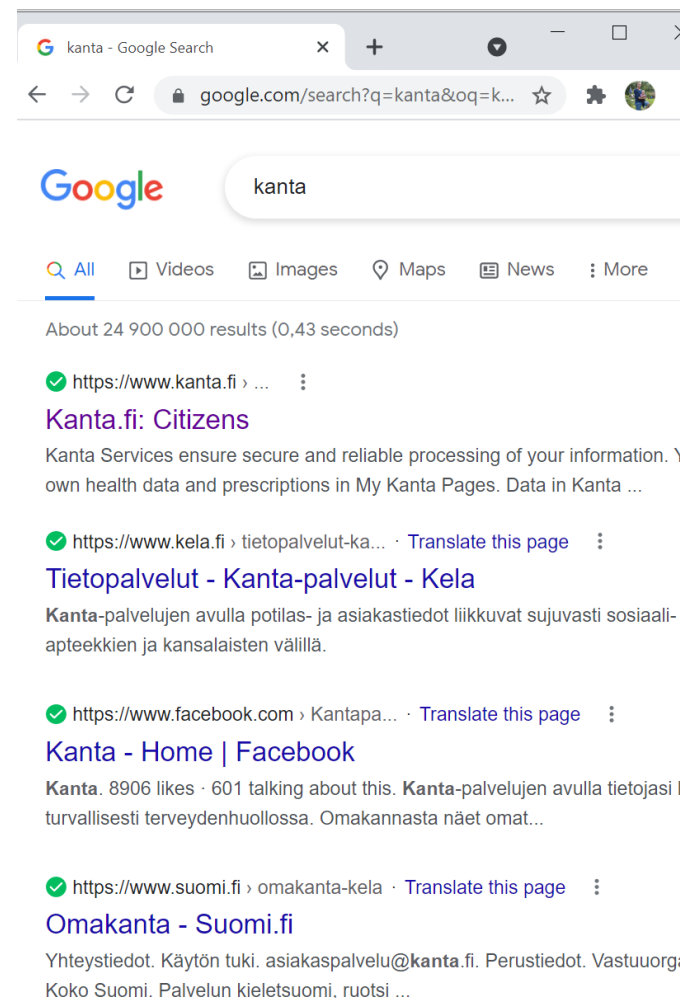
kanta - Google Search ×

google.com/search?q=kanta&oq=k...

Google

kanta

All Videos Images Maps News More

About 24 900 000 results (0,43 seconds)

https://www.kanta.fi › ...

Kanta.fi: Citizens

Kanta Services ensure secure and reliable processing of your information. Y own health data and prescriptions in My Kanta Pages. Data in Kanta ...

https://www.kela.fi › tietopalvelut-ka... · Translate this page

Tietopalvelut - Kanta-palvelut - Kela

Kanta-palvelujen avulla potilas- ja asiakastiedot liikkuvat sujuvasti sosiaali- apteekkien ja kansalaisten välillä.

https://www.facebook.com › Kantapa... · Translate this page

Kanta - Home | Facebook

Kanta. 8906 likes · 601 talking about this. Kanta-palvelujen avulla tietojasi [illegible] turvallisesti terveydenhuollossa. Omakannasta näet omat...

https://www.suomi.fi › omakanta-kela · Translate this page

Omakanta - Suomi.fi

Yhteystiedot. Käytön tuki. asiakaspalvelu@kanta.fi. Perustiedot. Vastuuorga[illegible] Koko Suomi. Palvelun kieletsuomi, ruotsi ...